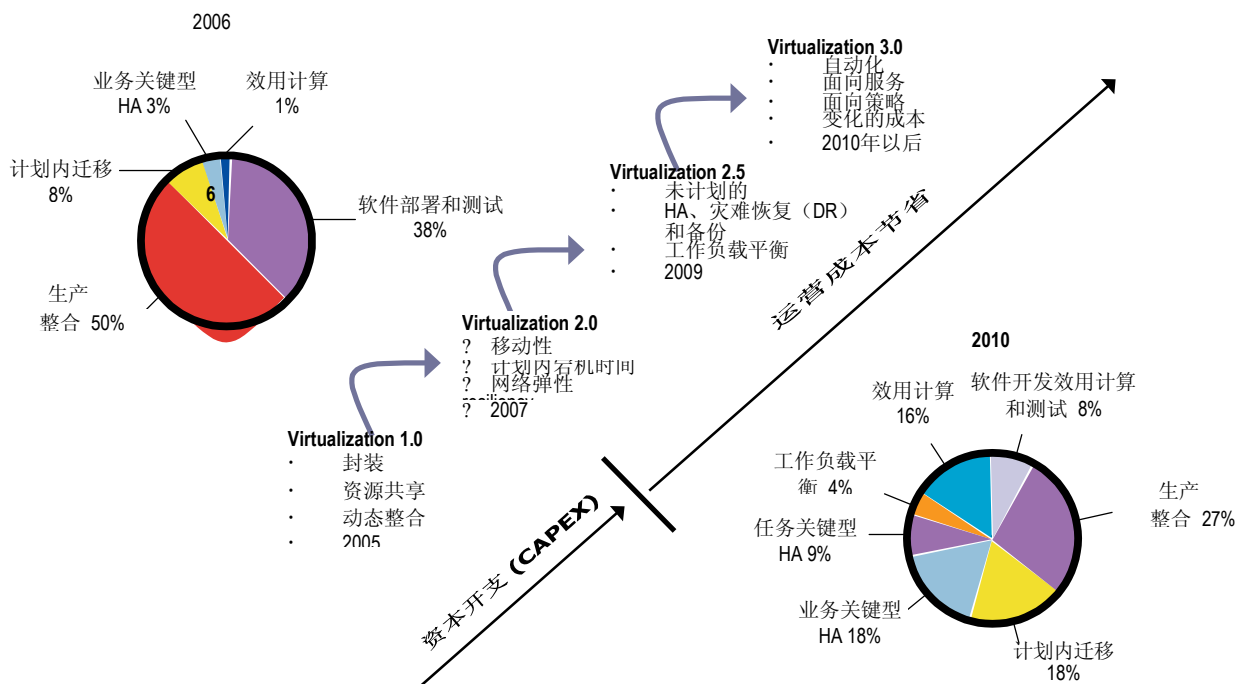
2006

业务关键型 HA 3%

效用计算 1%

计划内迁移 8%

6

软件部署和测试 38%

生产 整合 50%

Virtualization 3.0
· 自动化
· 面向服务
· 面向策略
· 变化的成本
· 2010年以后

Virtualization 2.5
· 未计划的
· HA、灾难恢复（DR）和备份
· 工作负载平衡
· 2009

运营成本节省

Virtualization 2.0
? 移动性
? 计划内宕机时间
? 网络弹性
resiliency
? 2007

Virtualization 1.0
· 封装
· 资源共享
· 动态整合
· 2005

资本开支（CAPEX）

2010

效用计算 16%

软件开发效用计算和测试 8%

工作负载平衡 4%

生产 整合 27%

任务关键型 HA 9%

业务关键型 HA 18%

计划内迁移 18%